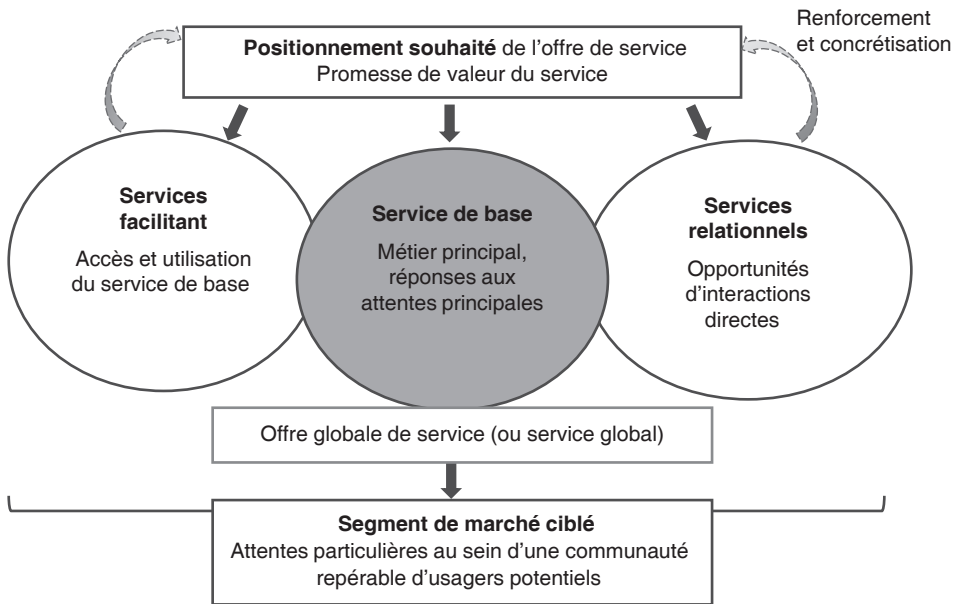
Renforcement et concrétisation

**Positionnement souhaité** de l'offre de service
Promesse de valeur du service

**Services facilitant**
Accès et utilisation du service de base

**Service de base**
Métier principal, réponses aux attentes principales

**Services relationnels**
Opportunités d'interactions directes

Offre globale de service (ou service global)

**Segment de marché ciblé**
Attentes particulières au sein d'une communauté repérable d'usagers potentiels